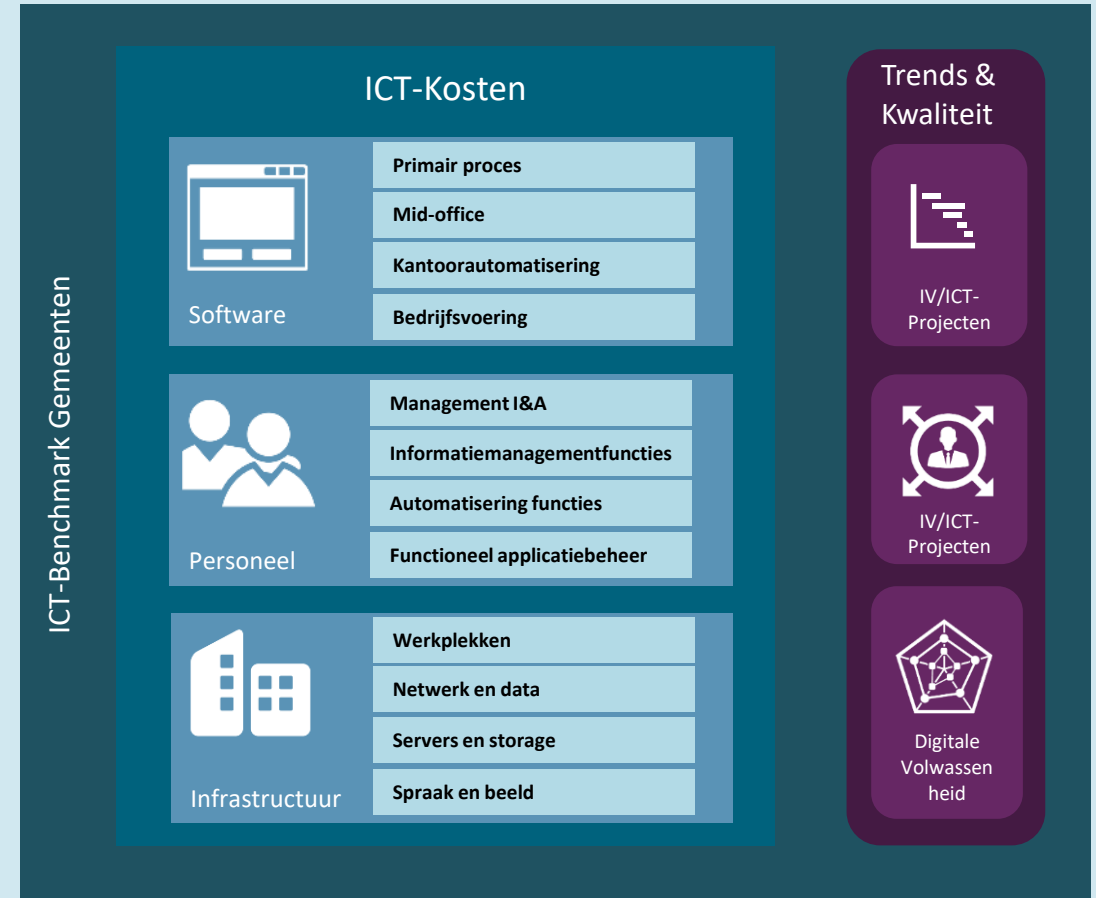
ICT-Benchmark Gemeenten

ICT-Kosten

Software

Primair proces

Mid-office

Kantoorautomatisering

Bedrijfsvoering

Personeel

Management I&A

Informatiemanagementfuncties

Automatisering functies

Functioneel applicatiebeheer

Infrastructuur

Werkplekken

Netwerk en data

Servers en storage

Spraak en beeld

Trends & Kwaliteit

IV/ICT-Projecten

IV/ICT-Projecten

Digitale Volwassen heid